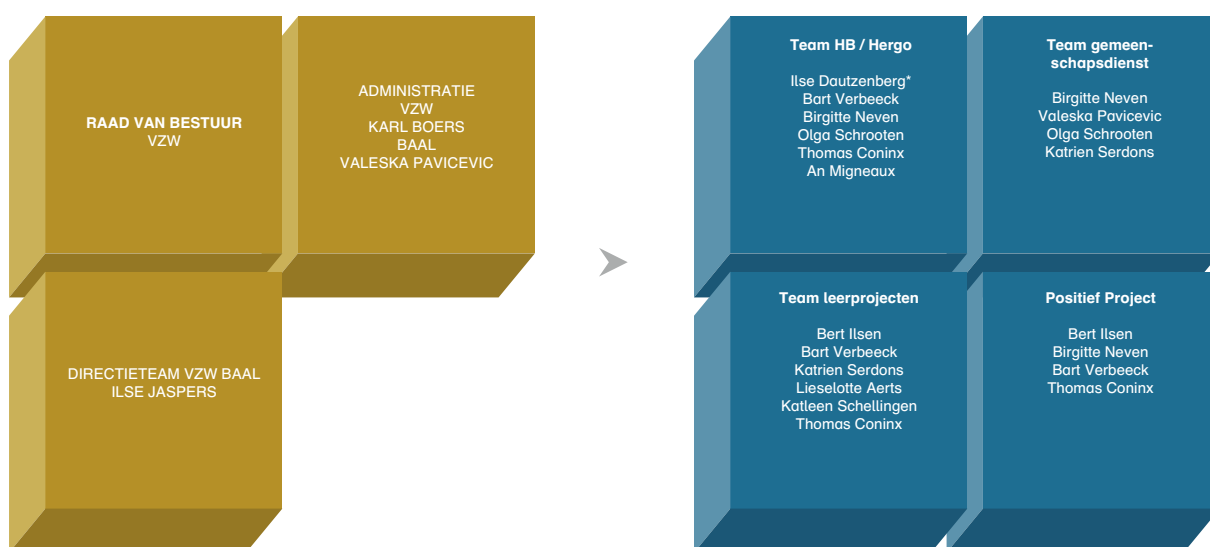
RAAD VAN BESTUUR
VZW

ADMINISTRATIE
VZW
KARL BOERS
BAAL
VALESKA PAVICEVIC

DIRECTIETEAM VZW BAAL
ILSE JASPERS

Team HB / Hergo

Ilse Dautzenberg*
Bart Verbeeck
Birgitte Neven
Olga Schrooten
Thomas Coninx
An Migneaux

Team gemeenschapsdienst

Birgitte Neven
Valeska Pavicevic
Olga Schrooten
Katrien Serdons

Team leerprojecten

Bert Ilsen
Bart Verbeeck
Katrien Serdons
Lieselotte Aerts
Katleen Schellingen
Thomas Coninx

Positief Project

Bert Ilsen
Birgitte Neven
Bart Verbeeck
Thomas Coninx